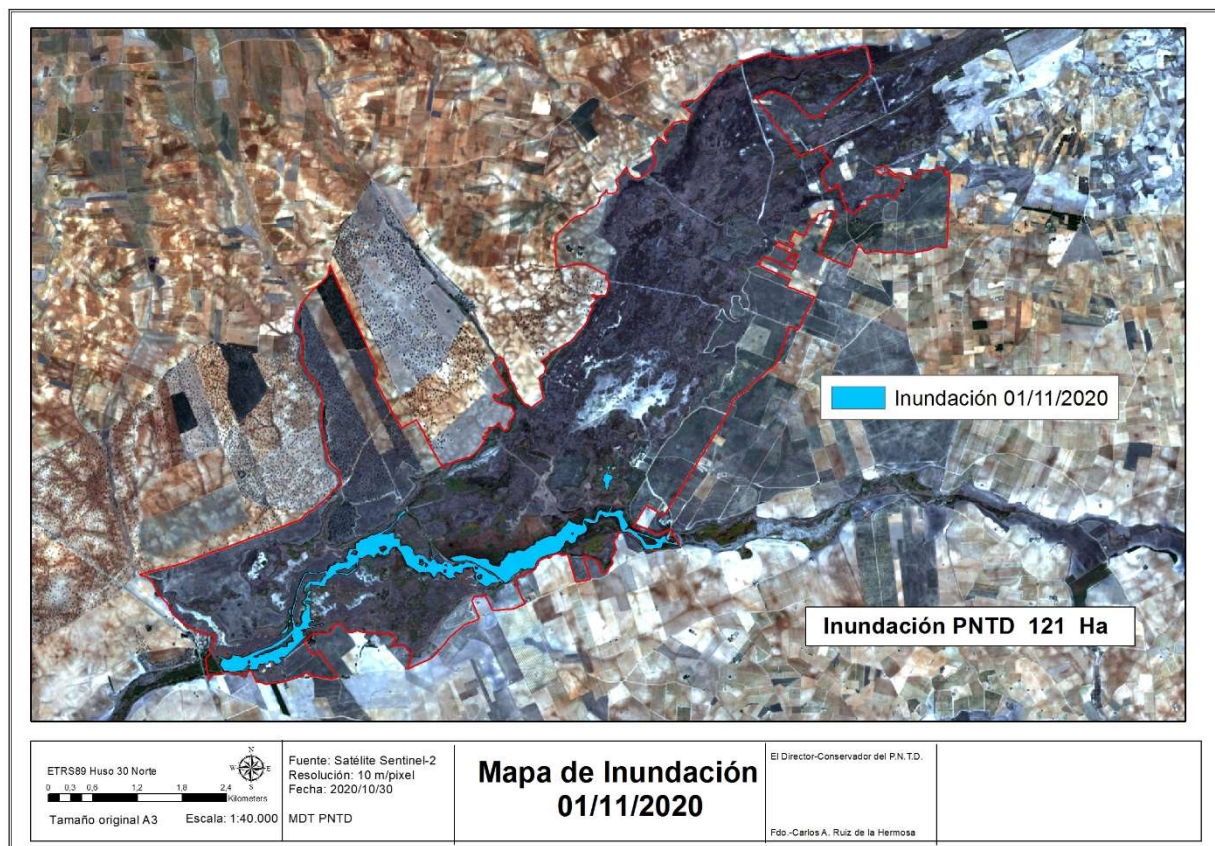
Inundación 01/11/2020

Inundación PNTD 121 Ha

ETRS89 Huso 30 Norte

N
W E
S

0 0,3 0,6 1,2 1,8 2,4
Kilometers

Tamaño original A3

Escala: 1:40.000

Fuente: Satélite Sentinel-2
Resolución: 10 m/pixel
Fecha: 2020/10/30

MDT PNTD

Mapa de Inundación
01/11/2020

El Director-Conservador del P.N.T.D.

Fdo.-Carlos A. Ruiz de la Hermosa